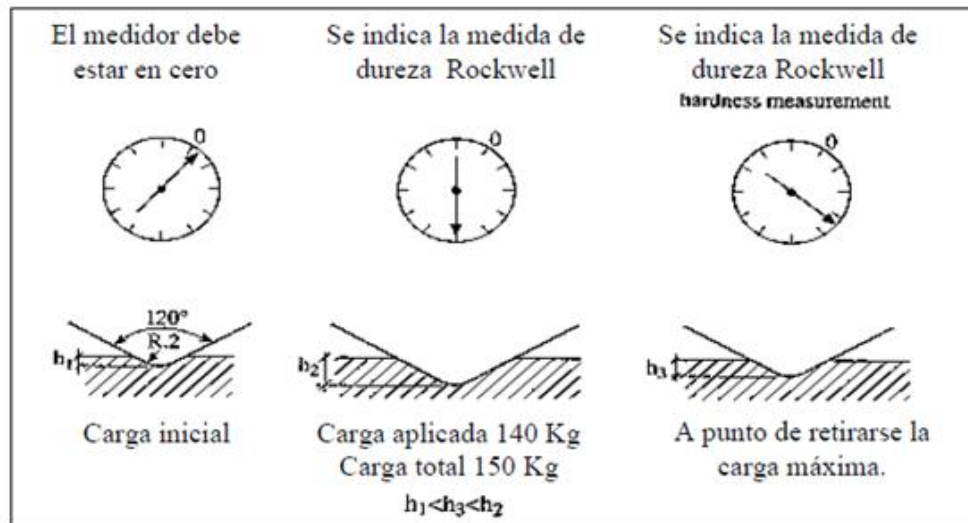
El medidor debe estar en cero

Se indica la medida de dureza Rockwell

Se indica la medida de dureza Rockwell
hardness measurement

0

0

0

120°
R.2
$h_1$

Carga inicial

$h_2$

Carga aplicada 140 Kg
Carga total 150 Kg
$h_1<h_3<h_2$

$h_3$

A punto de retirarse la carga máxima.